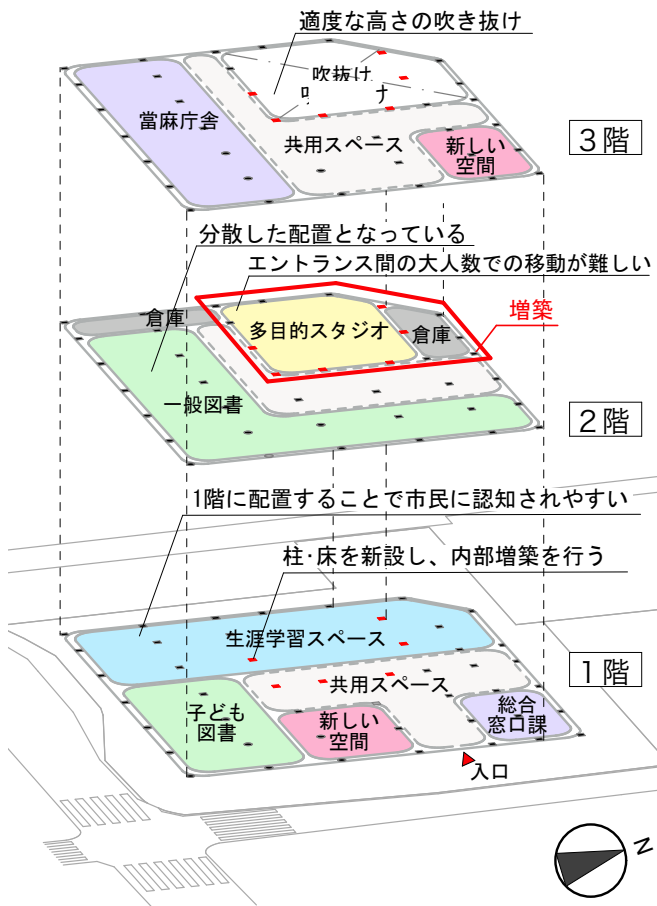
適度な高さの吹き抜け

吹抜け

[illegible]

當麻庁舎

共用スペース

新しい空間

3階

分散した配置となっている

エントランス間の大人数での移動が難しい

倉庫

多目的スタジオ

倉庫

増築

一般図書

2階

1階に配置することで市民に認知されやすい

柱･床を新設し、内部増築を行う

生涯学習スペース

1階

共用スペース

子ども図書

新しい空間

総合窓口課

入口

N